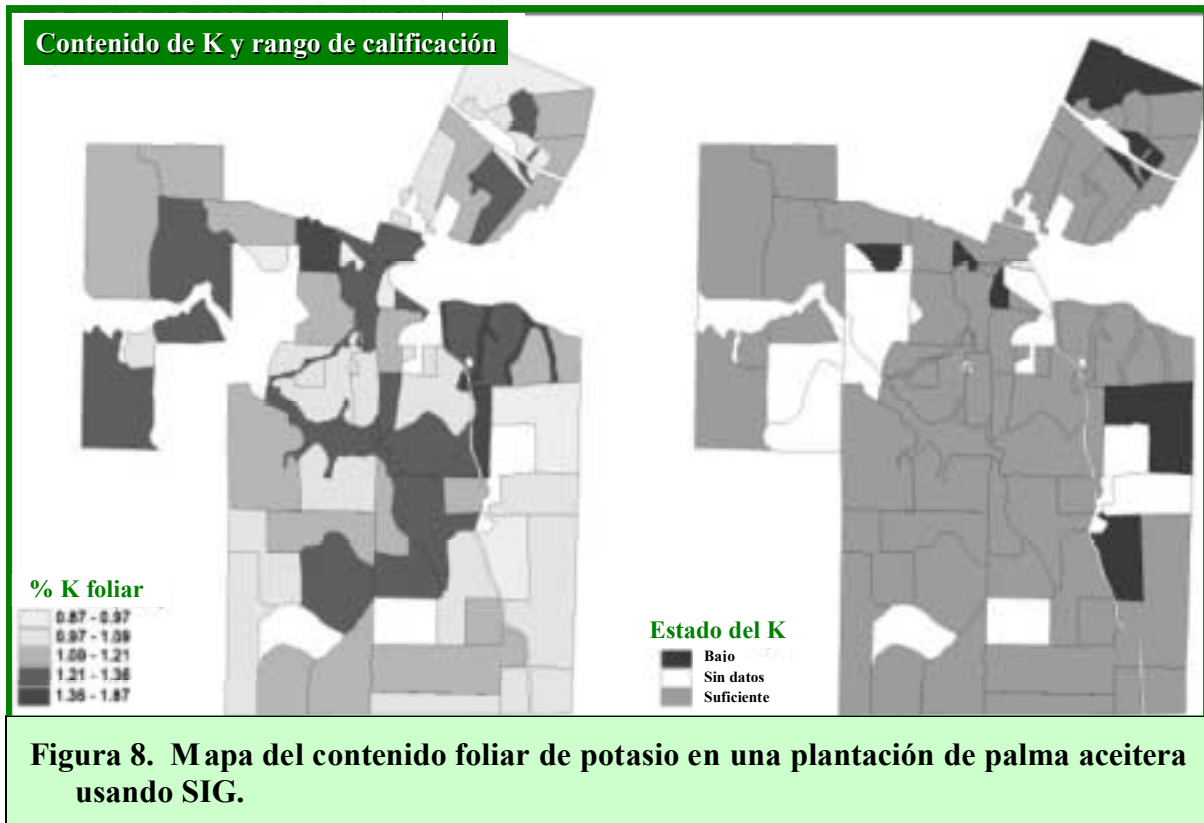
Contenido de K y rango de calificación

% K foliar

0.87 - 0.97
0.97 - 1.09
1.09 - 1.21
1.21 - 1.36
1.36 - 1.87

Estado del K

Bajo
Sin datos
Suficiente

Figura 8. Mapa del contenido foliar de potasio en una plantación de palma aceitera usando SIG.